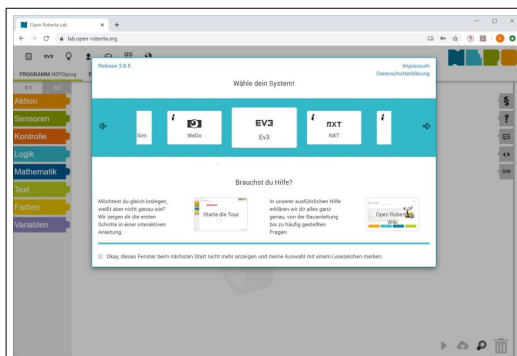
Open Roberta Lab
lab.open-roberta.org

PROGRAMM NEPOprog

Aktion
Sensoren
Kontrolle
Logik
Mathematik
Text
Farben
Variablen

Release 3.6.5

Impressum
Datenschutzerklärung

Wähle dein System!

Sim
WeDo
EV3
Ev3
NXT
NXT

Brauchst du Hilfe?

Möchtest du gleich loslegen, weißt aber nicht genau wie? Wir zeigen dir die ersten Schritte in einer interaktiven Anleitung.

Starte die Tour

In unserer ausführlichen Hilfe erklären wir dir alles ganz genau, von der Bauanleitung bis zu häufig gestellten Fragen.

Open Roberta Wiki

Okay, dieses Fenster beim nächsten Start nicht mehr anzeigen und meine Auswahl mit einem Lesezeichen merken.

§
?
SIM